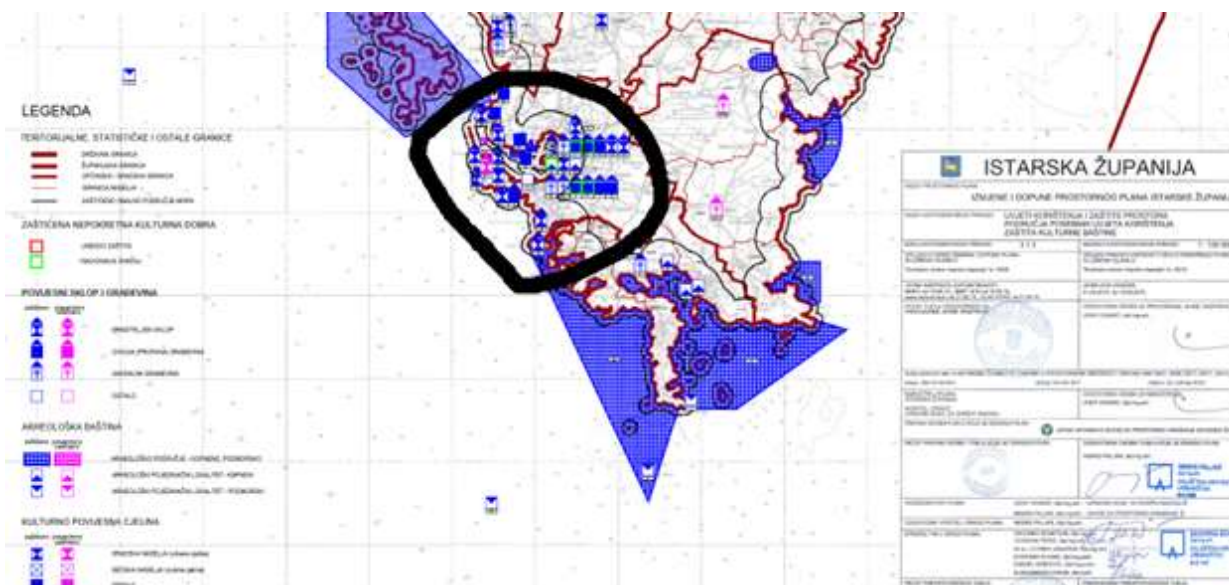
LEGENDA

TERITORIJALNE, STATISTIČKE I OSTALE GRANICE

DRŽAVNA GRANICA
ŽUPANIJSKA GRANICA
OPĆINSKA / GRADSKA GRANICA
GRANICA NASELJA
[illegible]

ZAŠTIĆENA NEPOKRETNA KULTURNA DOBRA

UNESCO ZAŠTITA
NACIONALNO ZNAČAJ

POVIJESNI SKLOP I GRAĐEVINA

SAKRALNI SKLOP
CIVILNA (PROFANA) GRAĐEVINA
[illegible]
OSTALO

ARHEOLOŠKA BAŠTINA

ARHEOLOŠKO PODRUČJE - KOPNENO, PODMORSKO
ARHEOLOŠKI POJEDINAČNI LOKALITET - KOPNENI
ARHEOLOŠKI POJEDINAČNI LOKALITET - PODMORSKI

KULTURNO POVIJESNA CJELINA

GRADSKA NASELJA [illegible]
SEOSKA NASELJA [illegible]
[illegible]

ISTARSKA ŽUPANIJA

IZMJENE I DOPUNE PROSTORNOG PLANA ISTARSKE ŽUPANIJE

UVJETI KORIŠTENJA I ZAŠTITE PROSTORA
PODRUČJA POSEBNIH UVJETA KORIŠTENJA
ZAŠTITA KULTURNE BAŠTINE

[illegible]